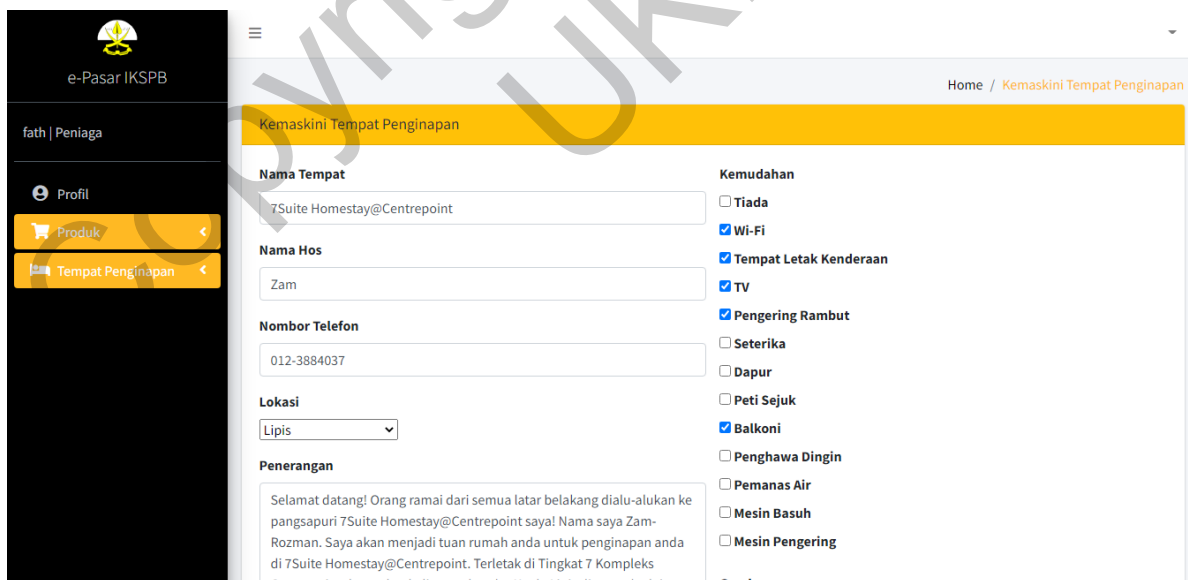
e-Pasar IKSPB

fath | Peniaga

Profil

Produk

Tempat Penginapan

Home / Kemaskini Tempat Penginapan

Kemaskini Tempat Penginapan

Nama Tempat

7Suite Homestay@Centrepoint

Nama Hos

Zam

Nombor Telefon

012-3884037

Lokasi

Lipis

Penerangan

Selamat datang! Orang ramai dari semua latar belakang dialu-alukan ke pangsapuri 7Suite Homestay@Centrepoint saya! Nama saya Zam-Rozman. Saya akan menjadi tuan rumah anda untuk penginapan anda di 7Suite Homestay@Centrepoint. Terletak di Tingkat 7 Kompleks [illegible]

Kemudahan

Tiada

Wi-Fi

Tempat Letak Kenderaan

TV

Pengering Rambut

Seterika

Dapur

Peti Sejuk

Balkoni

Penghawa Dingin

Pemanas Air

Mesin Basuh

Mesin Pengering

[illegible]